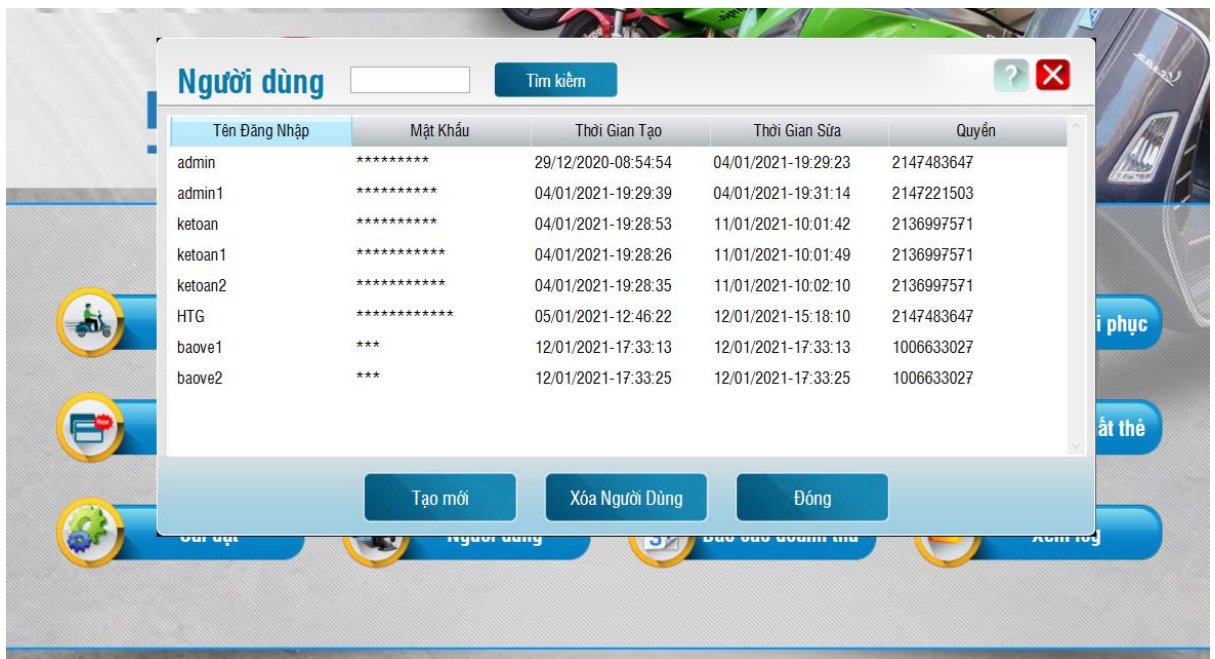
Người dùng

Tìm kiếm

?

| Tên Đăng Nhập | Mật Khẩu | Thời Gian Tạo | Thời Gian Sửa | Quyền |
|---|---|---|---|---|
| admin | ********* | 29/12/2020-08:54:54 | 04/01/2021-19:29:23 | 2147483647 |
| admin1 | ********** | 04/01/2021-19:29:39 | 04/01/2021-19:31:14 | 2147221503 |
| ketoan | ********** | 04/01/2021-19:28:53 | 11/01/2021-10:01:42 | 2136997571 |
| ketoan1 | *********** | 04/01/2021-19:28:26 | 11/01/2021-10:01:49 | 2136997571 |
| ketoan2 | *********** | 04/01/2021-19:28:35 | 11/01/2021-10:02:10 | 2136997571 |
| HTG | ************ | 05/01/2021-12:46:22 | 12/01/2021-15:18:10 | 2147483647 |
| baove1 | *** | 12/01/2021-17:33:13 | 12/01/2021-17:33:13 | 1006633027 |
| baove2 | *** | 12/01/2021-17:33:25 | 12/01/2021-17:33:25 | 1006633027 |

Tạo mới

Xóa Người Dùng

Đóng

i phục

ất thẻ

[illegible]

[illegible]

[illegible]

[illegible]